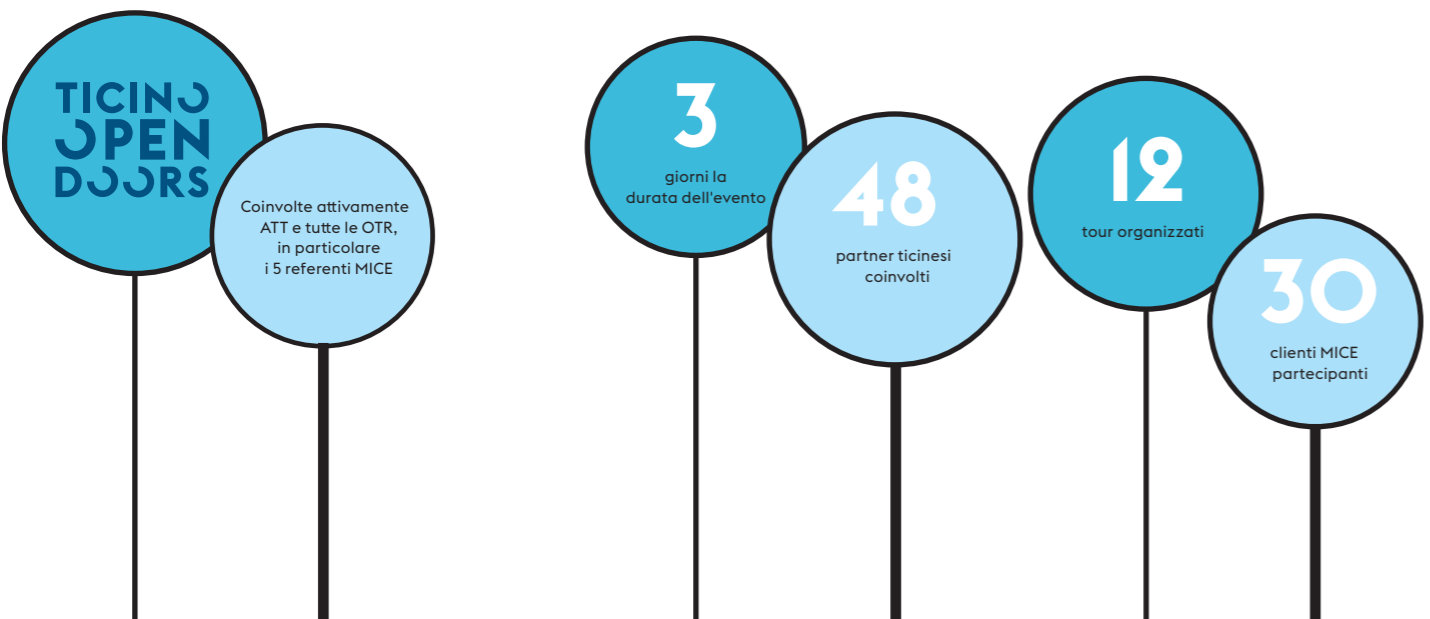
TICINO OPEN DOORS

Coinvolte attivamente ATT e tutte le OTR, in particolare i 5 referenti MICE

3
giorni la durata dell'evento

48
partner ticinesi coinvolti

12
tour organizzati

30
clienti MICE partecipanti